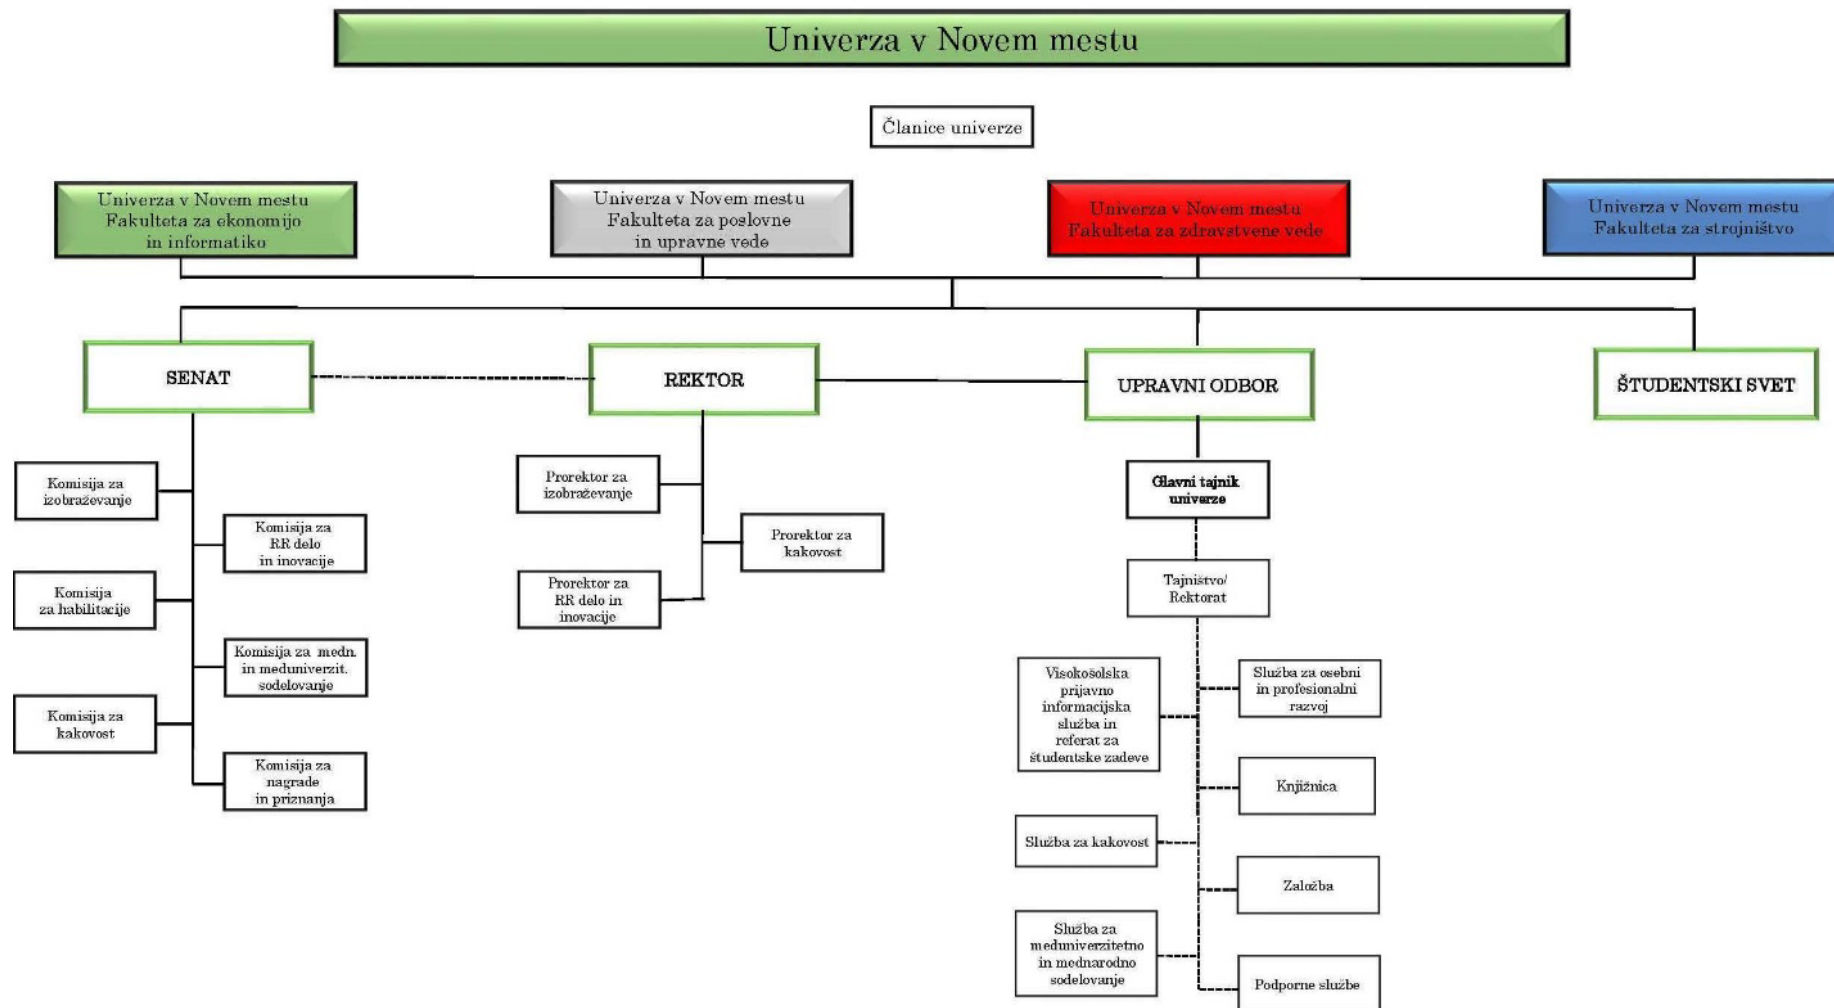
Univerza v Novem mestu

Članice univerze

Univerza v Novem mestu Fakulteta za ekonomijo in informatiko

Univerza v Novem mestu Fakulteta za poslovne in upravne vede

Univerza v Novem mestu Fakulteta za zdravstvene vede

Univerza v Novem mestu Fakulteta za strojništvo

SENAT

REKTOR

UPRAVNI ODBOR

ŠTUDENTSKI SVET

Komisija za izobraževanje

Komisija za RR delo in inovacije

Komisija za habilitacije

Komisija za medn. in meduniverzit. sodelovanje

Komisija za kakovost

Komisija za nagrade in priznanja

Prorektor za izobraževanje

Prorektor za kakovost

Prorektor za RR delo in inovacije

Glavni tajnik univerze

Tajništvo/ Rektorat

Visokošolska prijavno informacijska služba in referat za študentske zadeve

Služba za osebni in profesionalni razvoj

Knjižnica

Služba za kakovost

Založba

Služba za meduniverzitetno in mednarodno sodelovanje

Podporne službe